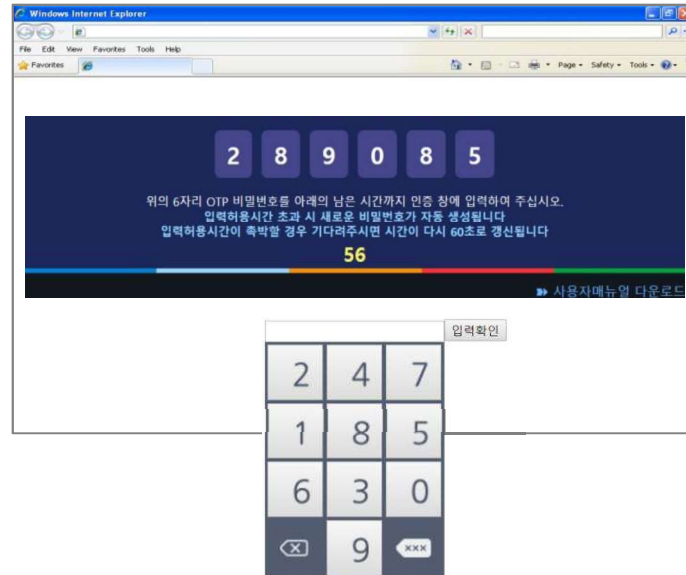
Windows Internet Explorer

File Edit View Favorites Tools Help

Favorites

Page ▾ Safety ▾ Tools ▾

2 8 9 0 8 5

위의 6자리 OTP 비밀번호를 아래의 남은 시간까지 인증 창에 입력하여 주십시오.
입력허용시간 초과 시 새로운 비밀번호가 자동 생성됩니다
입력허용시간이 촉박할 경우 기다려주시면 시간이 다시 60초로 갱신됩니다
56

사용자매뉴얼 다운로드

입력확인

| 2 | 4 | 7 |
|---|---|---|
| 1 | 8 | 5 |
| 6 | 3 | 0 |
|  | 9 | xxx |